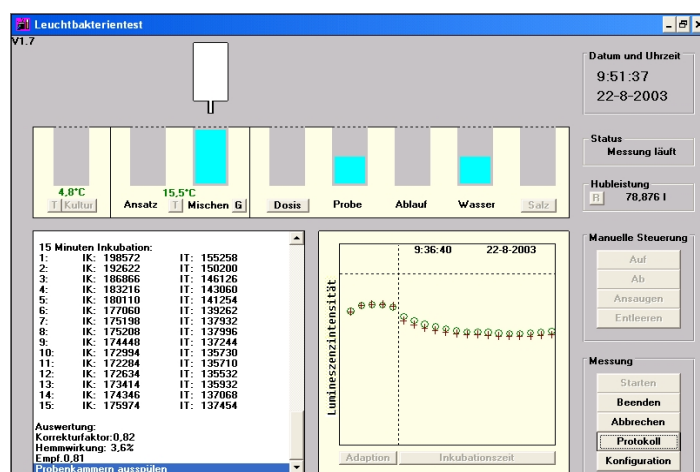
Leuchtbakterientest
V1.7

Datum und Uhrzeit
9:51:37
22-8-2003

4,8°C
T Kultur
Ansatz
15,5°C
T Mischen G
Dosis
Probe
Ablauf
Wasser
Salz

Status
Messung läuft

Hubleistung
R 78,876 l

15 Minuten Inkubation:

| | | |
|---|---|---|
| 1: | IK: 198572 | IT: 155258 |
| 2: | IK: 192622 | IT: 150200 |
| 3: | IK: 186866 | IT: 146126 |
| 4: | IK: 183216 | IT: 143060 |
| 5: | IK: 180110 | IT: 141254 |
| 6: | IK: 177060 | IT: 139262 |
| 7: | IK: 175198 | IT: 137932 |
| 8: | IK: 175208 | IT: 137996 |
| 9: | IK: 174448 | IT: 137244 |
| 10: | IK: 172994 | IT: 135730 |
| 11: | IK: 172284 | IT: 135710 |
| 12: | IK: 172634 | IT: 135532 |
| 13: | IK: 173414 | IT: 135932 |
| 14: | IK: 174346 | IT: 137068 |
| 15: | IK: 175974 | IT: 137454 |

Auswertung:
Korrekturfaktor:0,82
Hemmwirkung: 3,6%
Empf 0,81
Probenkammern ausspülen

9:36:40
22-8-2003
Lumineszenzintensität
Adaption
Inkubationszeit

Manuelle Steuerung
Auf
Ab
Ansaugen
Entleeren

Messung
Starten
Beenden
Abbrechen
Protokoll
Konfiguration